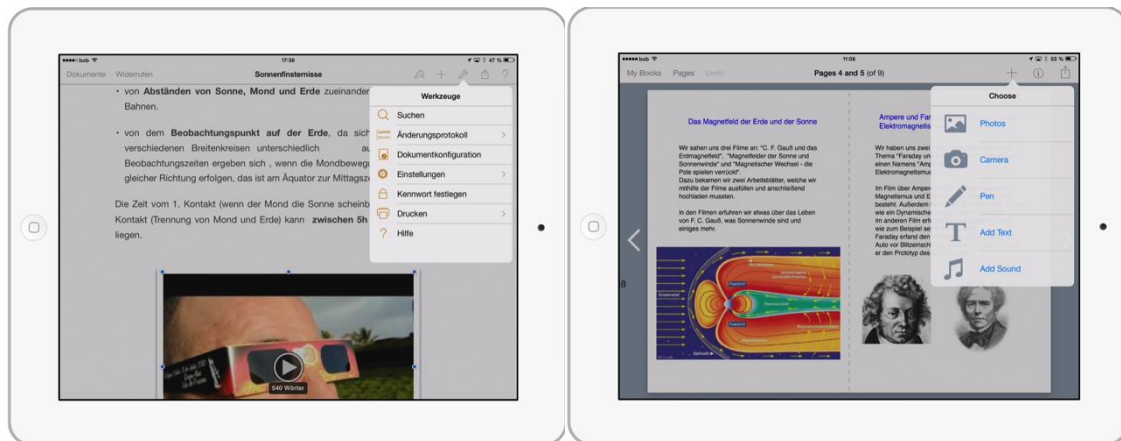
••••○ bob 17:36 47 %

Dokumente Widerrufen Sonnenfinsternisse

• von **Abständen von Sonne, Mond und Erde** zueinander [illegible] Bahnen.

• von dem **Beobachtungspunkt auf der Erde**, da sich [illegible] verschiedenen Breitenkreisen unterschiedlich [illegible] Beobachtungszeiten ergeben sich , wenn die Mondbeweg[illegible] gleicher Richtung erfolgen, das ist am Äquator zur Mittagsz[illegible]

Die Zeit vom 1. Kontakt (wenn der Mond die Sonne scheinb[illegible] Kontakt (Trennung von Mond und Erde) kann **zwischen 5h** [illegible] liegen.

Werkzeuge
Suchen
Änderungsprotokoll
Dokumentkonfiguration
Einstellungen
Kennwort festlegen
Drucken
Hilfe

540 Wörter

••••○ bob 11:08 53 %

My Books Pages Undo Pages 4 and 5 (of 9)

Das Magnetfeld der Erde und der Sonne

Wir sahen uns drei Filme an: "C. F. Gauß und das Erdmagnetfeld", "Magnetfelder der Sonne und Sonnenwinde" und "Magnetischer Wechsel - die Pole spielen verrückt".
Dazu bekamen wir zwei Arbeitsblätter, welche wir mithilfe der Filme ausfüllen und anschließend hochladen mussten.

In den Filmen erfuhren wir etwas über das Leben von F. C. Gauß, was Sonnenwinde sind und einiges mehr.

Ampere und Far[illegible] Elektromagnetis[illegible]

Wir haben uns zwei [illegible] Thema "Faraday un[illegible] einen Namens "Amp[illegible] Elektromagnetismus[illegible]

Im Film über Amper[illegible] Magnetismus und E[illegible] besteht. Außerdem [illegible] wie ein Dynamische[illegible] Im anderen Film erf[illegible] wie zum Beispiel se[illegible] Faraday erfand den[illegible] Auto vor Blitzeinsch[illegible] er den Prototyp des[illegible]

Choose
Photos
Camera
Pen
Add Text
Add Sound